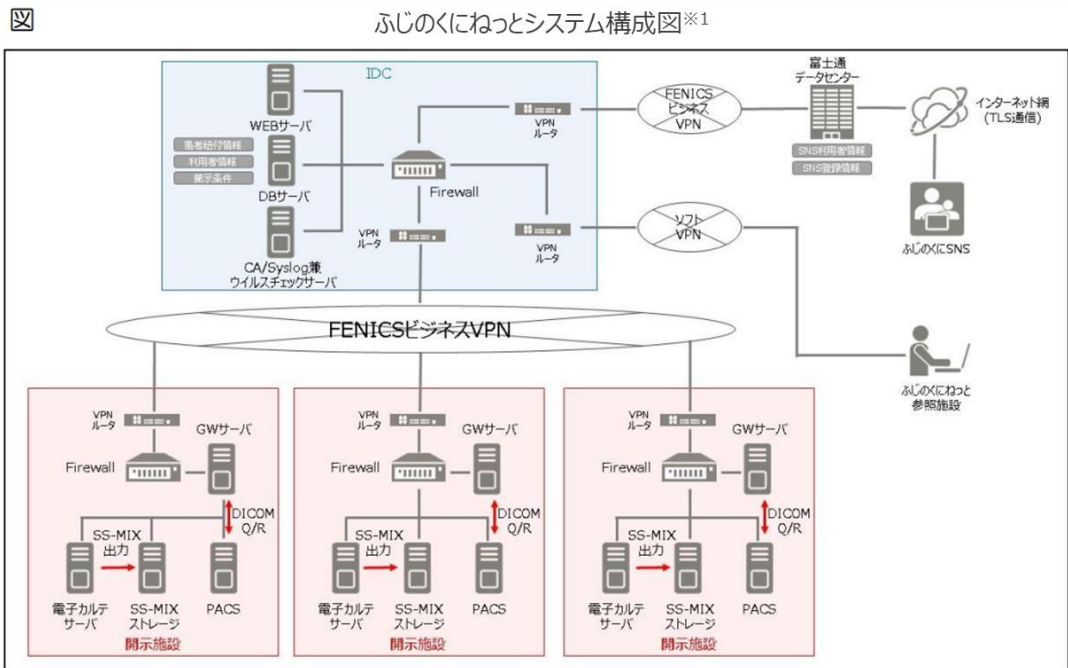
図

ふじのくにねっとシステム構成図※1

IDC

WEBサーバ

患者紐付情報
利用者情報
開示条件

DBサーバ

CA/Syslog兼
ウイルスチェックサーバ

Firewall

VPN
ルータ

VPN
ルータ

VPN
ルータ

FENICS
ビジネス
VPN

富士通
データセンター

SNS利用者情報
SNS登録情報

インターネット網
(TLS通信)

ふじのくにSNS

ソフト
VPN

FENICSビジネスVPN

ふじのくにねっと
参照施設

VPN
ルータ

GWサーバ

Firewall

DICOM
Q/R

SS-MIX
出力

電子カルテ
サーバ

SS-MIX
ストレージ

PACS

開示施設

VPN
ルータ

GWサーバ

Firewall

DICOM
Q/R

SS-MIX
出力

電子カルテ
サーバ

SS-MIX
ストレージ

PACS

開示施設

VPN
ルータ

GWサーバ

Firewall

DICOM
Q/R

SS-MIX
出力

電子カルテ
サーバ

SS-MIX
ストレージ

PACS

開示施設